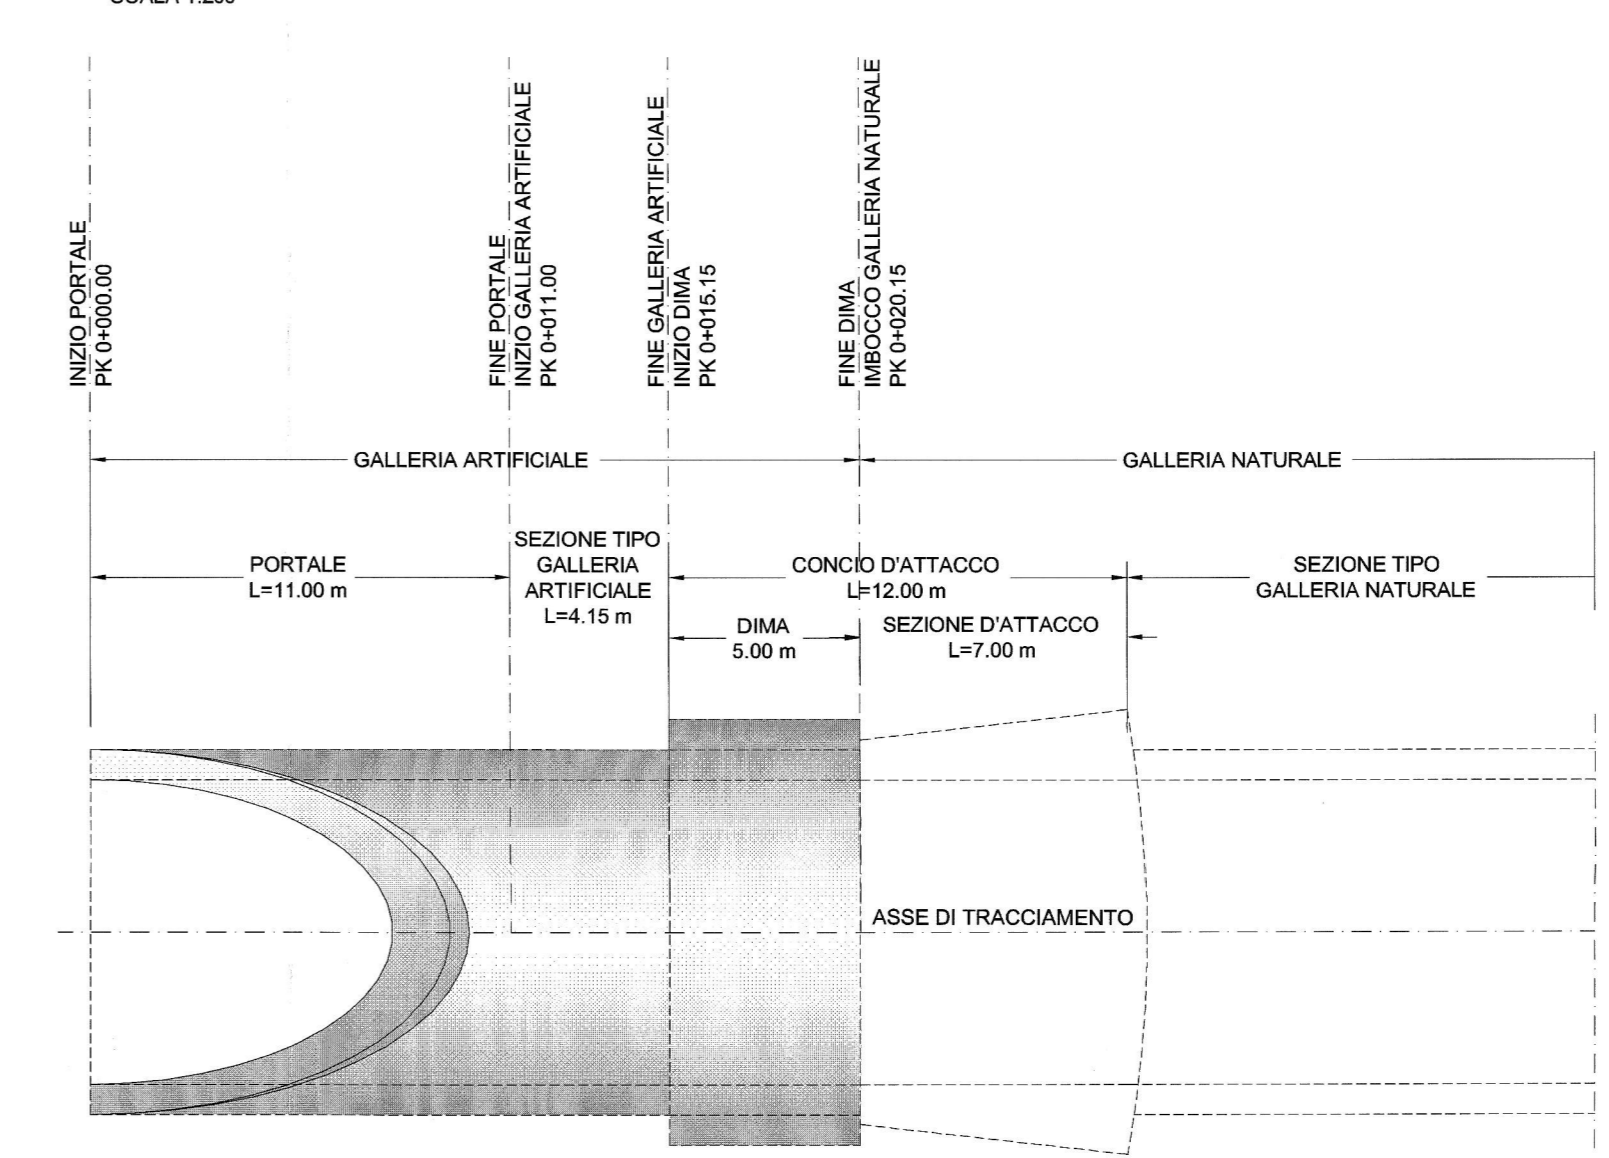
SCALA 1:200

INIZIO PORTALE
PK 0+000.00

FINE PORTALE
INIZIO GALLERIA ARTIFICIALE
PK 0+011.00

FINE GALLERIA ARTIFICIALE
INIZIO DIMA
PK 0+015.15

FINE DIMA
IMBOCCO GALLERIA NATURALE
PK 0+020.15

GALLERIA ARTIFICIALE

GALLERIA NATURALE

PORTALE
L=11.00 m

SEZIONE TIPO
GALLERIA
ARTIFICIALE
L=4.15 m

CONCIO D'ATTACCO
L=12.00 m

SEZIONE TIPO
GALLERIA NATURALE

DIMA
5.00 m

SEZIONE D'ATTACCO
L=7.00 m

ASSE DI TRACCIAMENTO